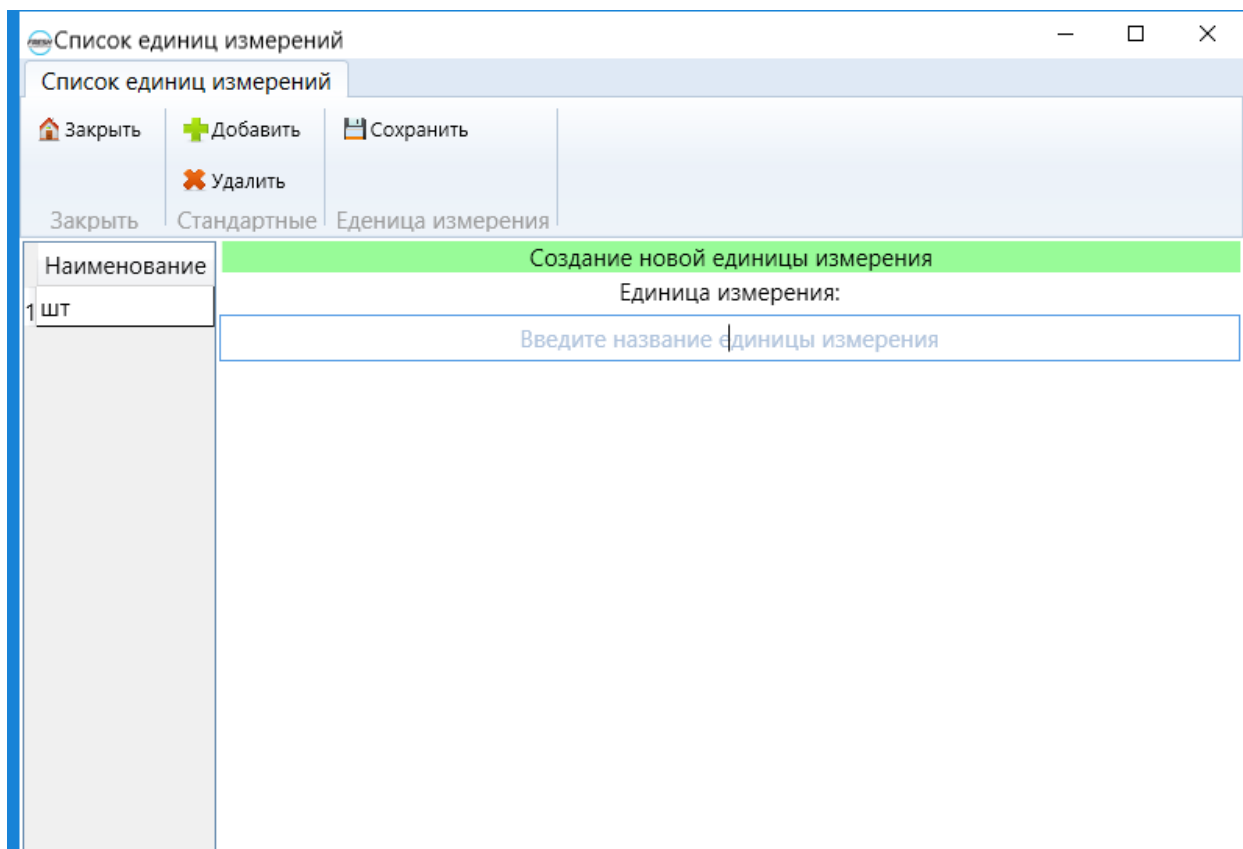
Список единиц измерений

Список единиц измерений

Закрыть
Добавить
Удалить
Сохранить

Закрыть | Стандартные | Еденица измерения

| | Наименование |
|---|---|
| 1 | шт |

Создание новой единицы измерения

Единица измерения:

Введите название единицы измерения